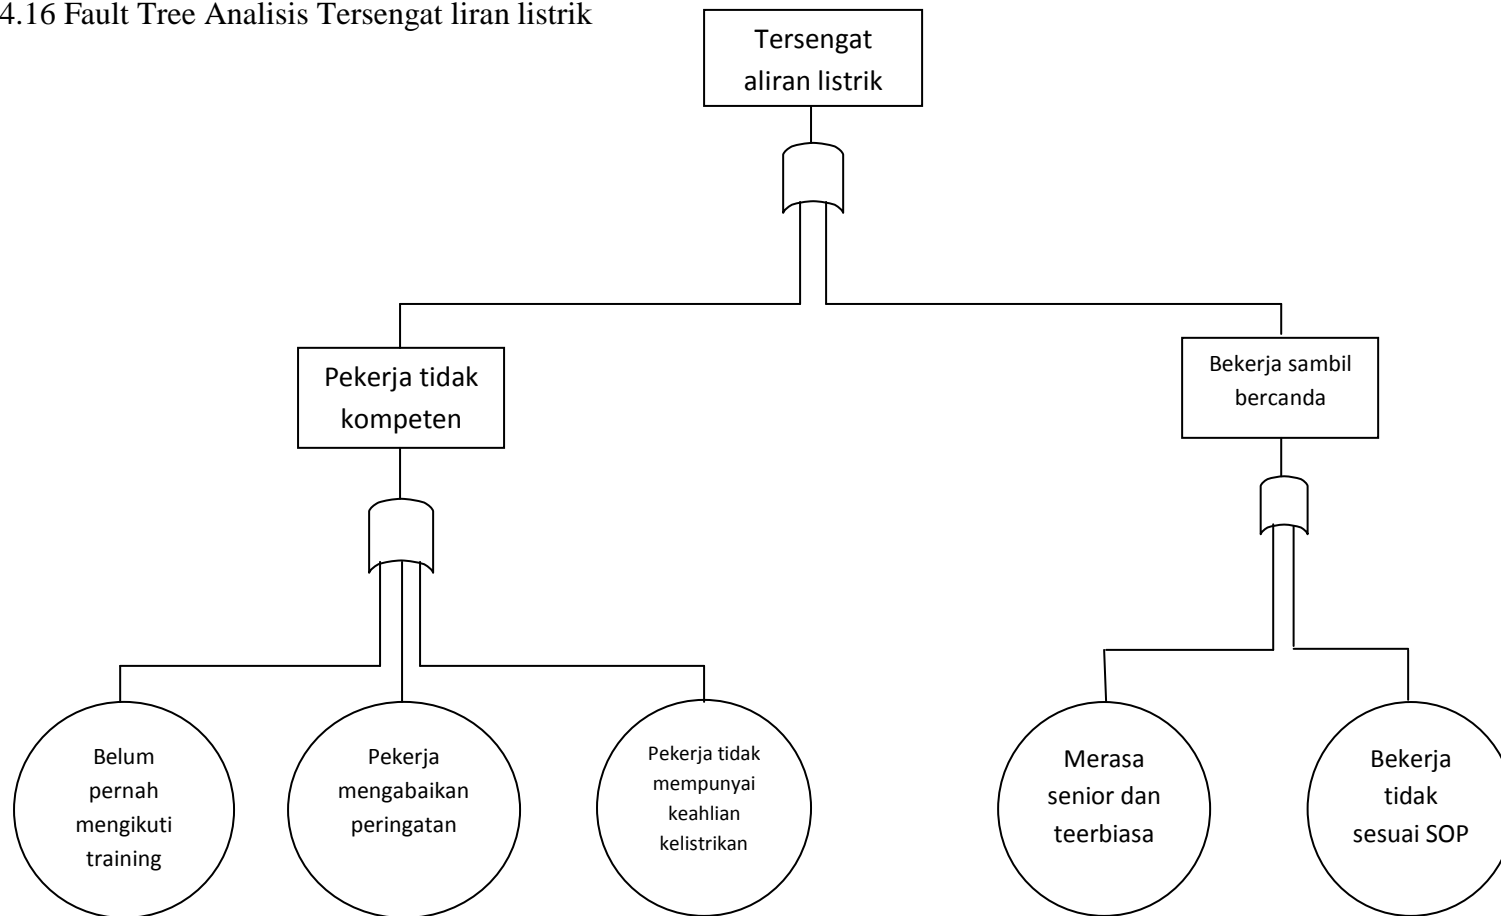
4.16 Fault Tree Analisis Tersengat liran listrik

Tersengat aliran listrik

Pekerja tidak kompeten

Bekerja sambil bercanda

Belum pernah mengikuti training

Pekerja mengabaikan peringatan

Pekerja tidak mempunyai keahlian kelistrikan

Merasa senior dan teerbiasa

Bekerja tidak sesuai SOP